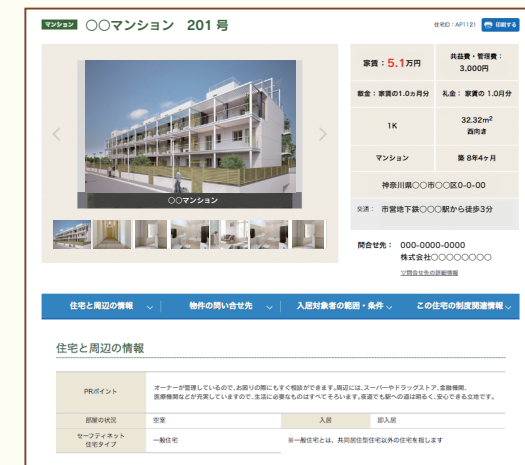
マンション　○○マンション　201 号

住宅ID：AP1121　印刷する

○○マンション

家賃：5.1万円

共益費・管理費：3,000円

敷金：家賃の1.0ヵ月分

礼金：家賃の 1.0ヵ月分

1K

32.32m$^2$
西向き

マンション

築 8年4ヶ月

神奈川県○○市○○区0-0-00

交通：　市営地下鉄○○○駅から徒歩3分

問合せ先：　000-0000-0000
株式会社○○○○○○○○

▽問合せ先の詳細情報

住宅と周辺の情報

物件の問い合せ先

入居対象者の範囲・条件

この住宅の制度関連情報

住宅と周辺の情報

| PRポイント | オーナーが管理しているので、お困りの際にもすぐ相談ができます。周辺には、スーパーやドラッグストア、金融機関、医療機関などが充実していますので、生活に必要なものはすべてそろいます。夜道でも駅への道は明るく、安心できる立地です。 | | |
|---|---|---|---|
| 部屋の状況 | 空室 | 入居 | 即入居 |
| セーフティネット住宅タイプ | 一般住宅 | ※一般住宅とは、共同居住型住宅以外の住宅を指します | |